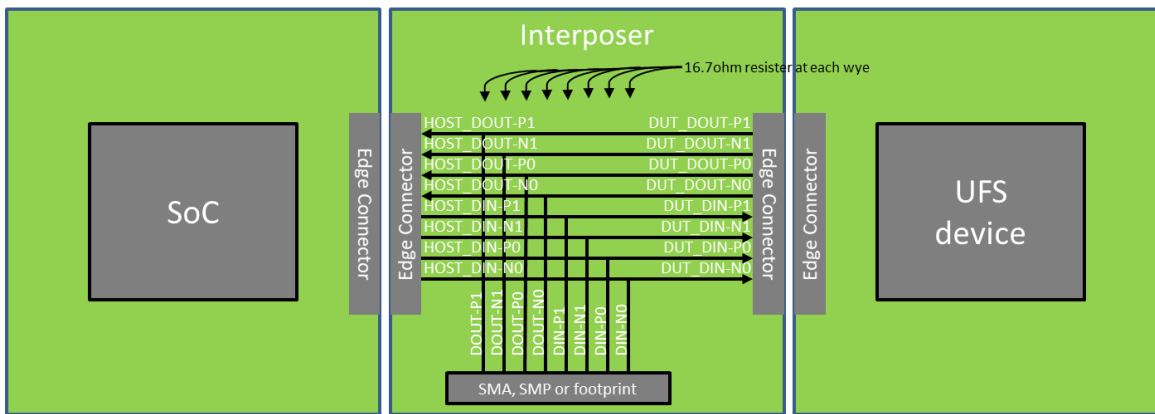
SoC

Edge Connector

Interposer

16.7ohm resister at each wye

Edge Connector

HOST_DOUT-P1
HOST_DOUT-N1
HOST_DOUT-P0
HOST_DOUT-N0
HOST_DIN-P1
HOST_DIN-N1
HOST_DIN-P0
HOST_DIN-N0

DUT_DOUT-P1
DUT_DOUT-N1
DUT_DOUT-P0
DUT_DOUT-N0
DUT_DIN-P1
DUT_DIN-N1
DUT_DIN-P0
DUT_DIN-N0

DOUT-P1
DOUT-N1
DOUT-P0
DOUT-N0
DIN-P1
DIN-N1
DIN-P0
DIN-N0

SMA, SMP or footprint

Edge Connector

Edge Connector

UFS device